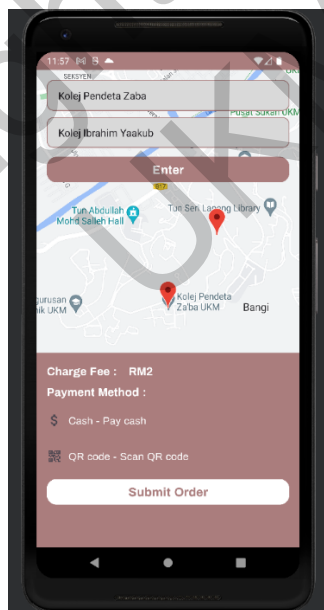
11:57

SEKSYEN

Kolej Pendeta Zaba

Pusat Sukan UKM

Kolej Ibrahim Yaakub

Enter

Tun Abdullah Mohd Salleh Hall

Tun Seri Lanang Library

Kolej Pendeta Za'ba UKM

gurusan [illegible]ik UKM

Bangi

UKM

Charge Fee : RM2

Payment Method :

Cash - Pay cash

QR code - Scan QR code

Submit Order